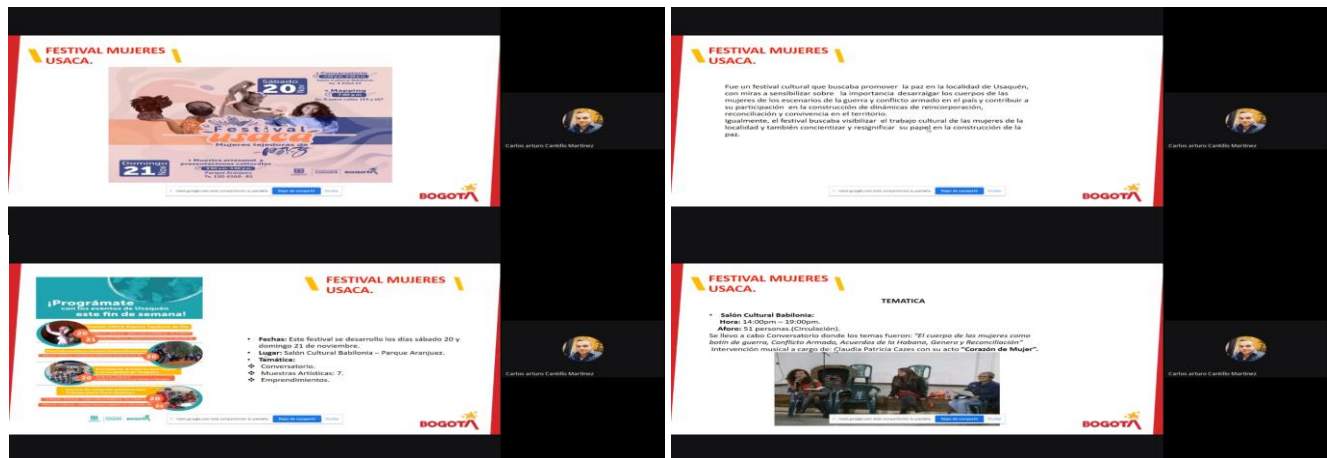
FESTIVAL MUJERES USACA.

Sábado 20 Nov

Domingo 21 Nov

Festival usaca

Mujeres tejedoras de paz

Carlos arturo Cantillo Martinez

BOGOTÁ

FESTIVAL MUJERES USACA.

Fue un festival cultural que buscaba promover la paz en la localidad de Usaquén, con miras a sensibilizar sobre la importancia desarraigar los cuerpos de las mujeres de los escenarios de la guerra y conflicto armado en el país y contribuir a su participación en la construcción de dinámicas de reincorporación, reconciliación y convivencia en el territorio.
Igualmente, el festival buscaba visibilizar el trabajo cultural de las mujeres de la localidad y también concientizar y resignificar su papel en la construcción de la paz.

Carlos arturo Cantillo Martinez

BOGOTÁ

¡Prográmate con los eventos de Usaquén este fin de semana!

FESTIVAL MUJERES USACA.

• Fechas: Este festival se desarrollo los días sábado 20 y domingo 21 de noviembre.
• Lugar: Salón Cultural Babilonia – Parque Aranjuez.
• Temática:
❖ Conversatorio.
❖ Muestras Artísticas: 7.
❖ Emprendimientos.

Carlos arturo Cantillo Martinez

BOGOTÁ

FESTIVAL MUJERES USACA.

TEMATICA

• Salón Cultural Babilonia:
Hora: 14:00pm – 19:00pm.
Aforo: 51 personas.(Circulación).
Se llevo a cabo Conversatorio donde los temas fueron: "El cuerpo de las mujeres como botín de guerra, Conflicto Armado, Acuerdos de la Habana, Genero y Reconciliación"
Intervención musical a cargo de: Claudia Patricia Cazes con su acto "Corazón de Mujer".

Carlos arturo Cantillo Martinez

BOGOTÁ